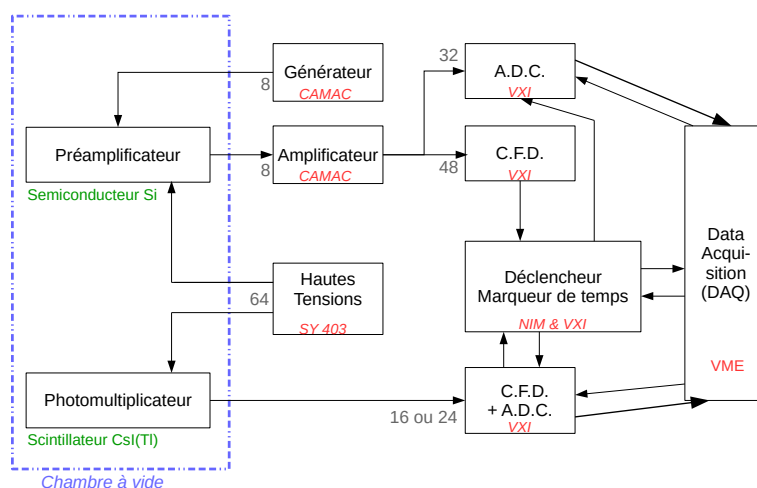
Générateur
CAMAC
8
Préamplificateur
Semiconducteur Si
Amplificateur
CAMAC
8
32
A.D.C.
VXI
C.F.D.
VXI
48
Déclencheur
Marqueur de temps
NIM & VXI
Hautes
Tensions
SY 403
64
Data
Acquisition
(DAQ)
VME
Photomultiplicateur
Scintillateur CsI(Tl)
C.F.D.
+ A.D.C.
VXI
16 ou 24
Chambre à vide